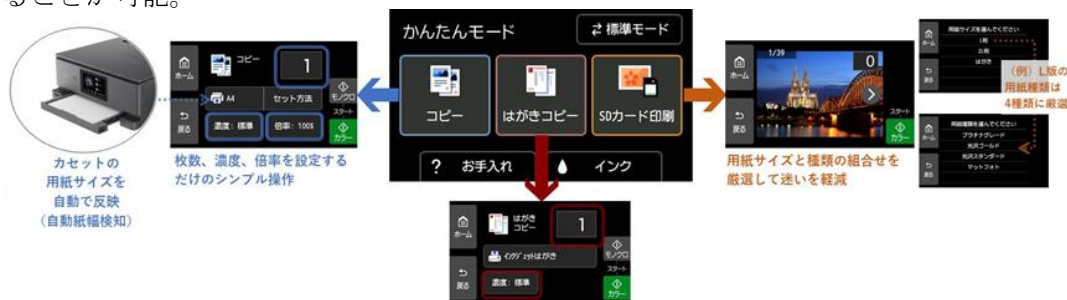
ることが可能。

カセットの
用紙サイズを
自動で反映
（自動紙幅検知）

ホーム
コピー
1
A4
セット方法
濃度：標準
倍率：100%
戻る
モノクロ
スタート
カラー

枚数、濃度、倍率を設定する
だけのシンプル操作

かんたんモード
標準モード
コピー
はがきコピー
SDカード印刷
? お手入れ
インク

ホーム
はがき
コピー
1
インクジェットはがき
戻る
濃度：標準
モノクロ
スタート
カラー

ホーム
1/39
0
戻る
スタート
カラー

用紙サイズと種類の組合せを
厳選して迷いを軽減

用紙サイズを選んでください
L判
2L判
はがき
（例）L版の
用紙種類は
4種類に厳選

用紙種類を選んでください
プラチナグレード
光沢ゴールド
光沢スタンダード
マットフォト